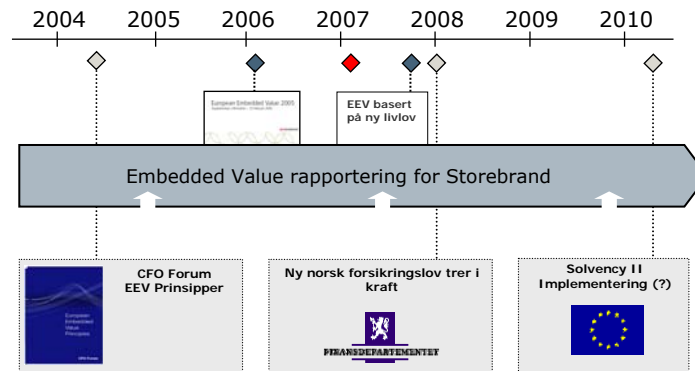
2004 2005 2006 2007 2008 2009 2010

European Embedded Value 2005

EEV basert på ny livlov

Embedded Value rapportering for Storebrand

CFO Forum
EEV Prinsipper

European Embedded Value Principles

CFO Forum

Ny norsk forsikringslov trer i kraft

FINANSDEPARTEMENTET

Solvency II
Implementering (?)